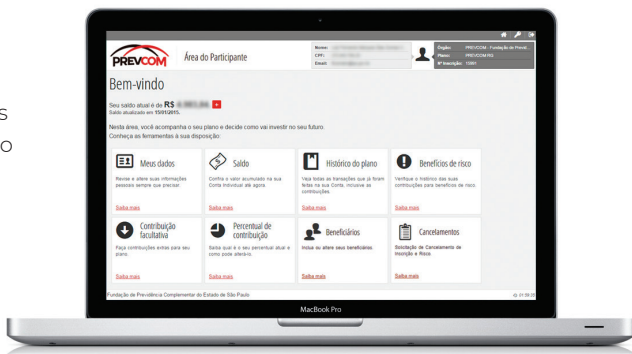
S
O

PREVCOM Área do Participante

Nome:
CPF:
Email:

Órgão: PREVCOM - Fundação de Previd...
Plano: PREVCOM RG
Nº Inscrição: 10001

Bem-vindo

Seu saldo atual é de R$ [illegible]
Saldo atualizado em 15/01/2015.

Nesta área, você acompanha o seu plano e decide como vai investir no seu futuro.
Conheça as ferramentas à sua disposição:

Meus dados
Revise e altere suas informações pessoais sempre que precisar.
Saiba mais

Saldo
Confira o valor acumulado na sua Conta Individual até agora.
Saiba mais

Histórico do plano
Veja todas as transações que já foram feitas na sua Conta, inclusive as contribuições.
Saiba mais

Benefícios de risco
Verifique o histórico das suas contribuições para benefícios de risco.
Saiba mais

Contribuição facultativa
Faça contribuições extras para seu plano.
Saiba mais

Percentual de contribuição
Saiba qual é o seu percentual atual e como pode alterá-lo.
Saiba mais

Beneficiários
Inclua ou altere seus beneficiários.
Saiba mais

Cancelamentos
Solicitação de Cancelamento de Inscrição e Risco
Saiba mais

Fundação de Previdência Complementar do Estado de São Paulo

MacBook Pro